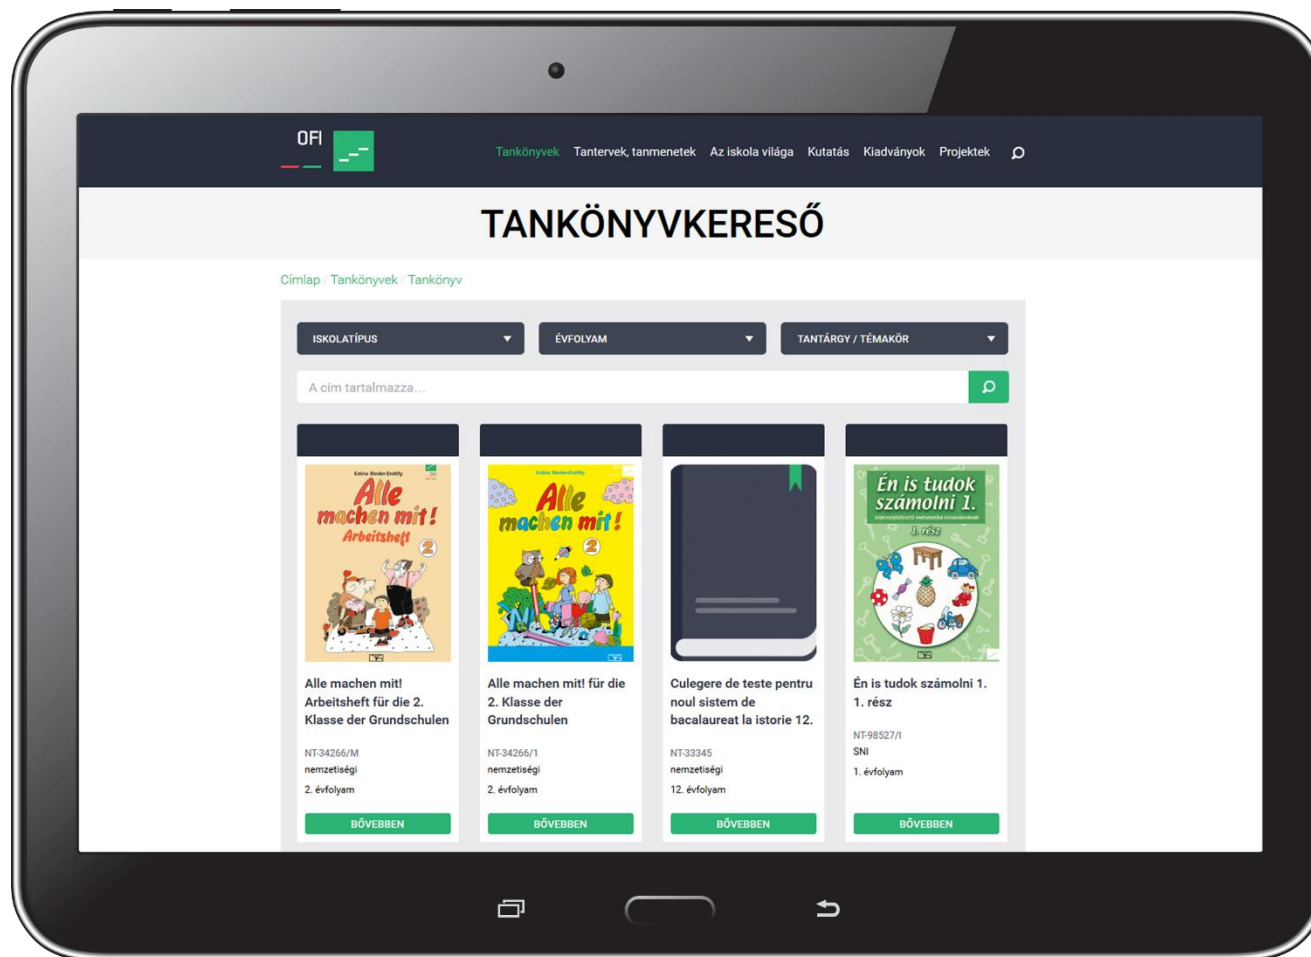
OFI

Tankönyvek Tantervek, tanmenetek Az iskola világa Kutatás Kiadványok Projektek

TANKÖNYVKERESŐ

Címlap / Tankönyvek / Tankönyv

ISKOLATÍPUS
ÉVFOLYAM
TANTÁRGY / TÉMAKÖR

A cím tartalmazza...

Edina Rieder-Erdőly
Alle machen mit! Arbeitsheft 2

Alle machen mit! Arbeitsheft für die 2. Klasse der Grundschulen
NT-34266/M
nemzetiségi
2. évfolyam
BŐVEBBEN

Edina Rieder-Erdőly
Alle machen mit! 2

Alle machen mit! für die 2. Klasse der Grundschulen
NT-34266/1
nemzetiségi
2. évfolyam
BŐVEBBEN

Culegere de teste pentru noul sistem de bacalaureat la istorie 12.
NT-33345
nemzetiségi
12. évfolyam
BŐVEBBEN

Én is tudok számolni 1.
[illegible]
1. rész

Én is tudok számolni 1. 1. rész
NT-98527/I
SNI
1. évfolyam
BŐVEBBEN